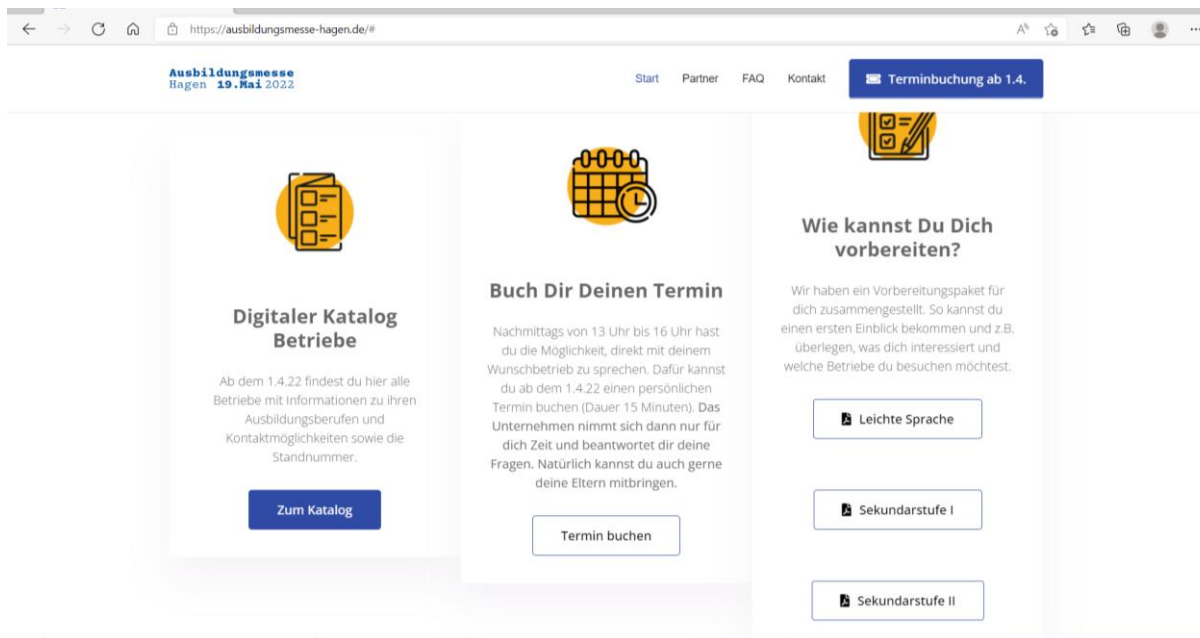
https://ausbildungsmesse-hagen.de/#

Ausbildungsmesse
Hagen 19.Mai 2022

Start Partner FAQ Kontakt

Terminbuchung ab 1.4.

Digitaler Katalog Betriebe

Ab dem 1.4.22 findest du hier alle Betriebe mit Informationen zu ihren Ausbildungsberufen und Kontaktmöglichkeiten sowie die Standnummer.

Zum Katalog

Buch Dir Deinen Termin

Nachmittags von 13 Uhr bis 16 Uhr hast du die Möglichkeit, direkt mit deinem Wunschbetrieb zu sprechen. Dafür kannst du ab dem 1.4.22 einen persönlichen Termin buchen (Dauer 15 Minuten). Das Unternehmen nimmt sich dann nur für dich Zeit und beantwortet dir deine Fragen. Natürlich kannst du auch gerne deine Eltern mitbringen.

Termin buchen

Wie kannst Du Dich vorbereiten?

Wir haben ein Vorbereitungspaket für dich zusammengestellt. So kannst du einen ersten Einblick bekommen und z.B. überlegen, was dich interessiert und welche Betriebe du besuchen möchtest.

Leichte Sprache

Sekundarstufe I

Sekundarstufe II